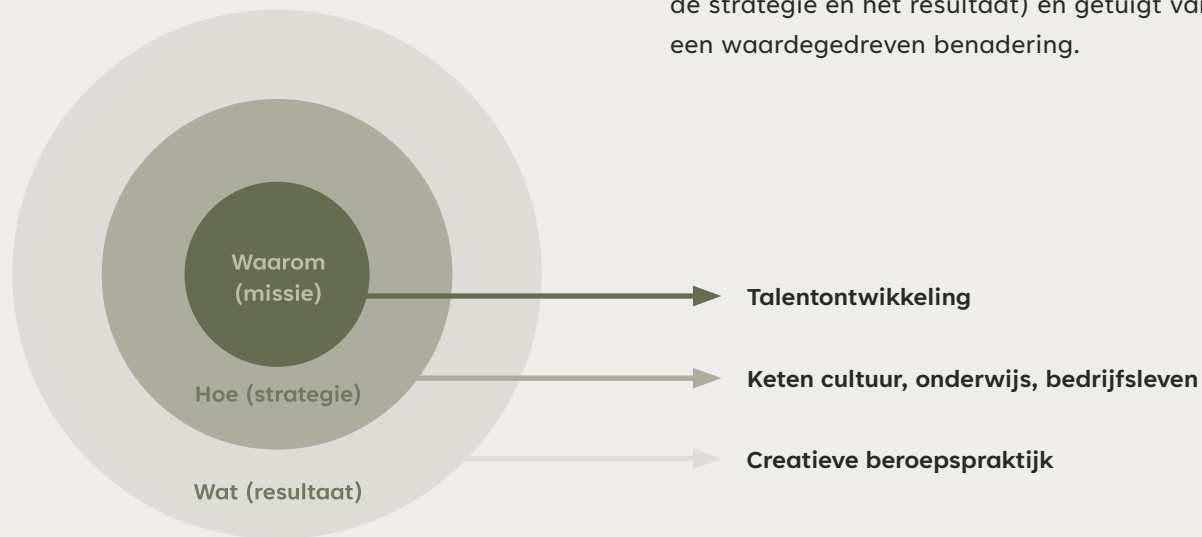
de strategie en het resultaat) en getuigt va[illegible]
een waardegedreven benadering.

Waarom
(missie)

Hoe (strategie)

Wat (resultaat)

Talentontwikkeling

Keten cultuur, onderwijs, bedrijfsleven

Creatieve beroepspraktijk